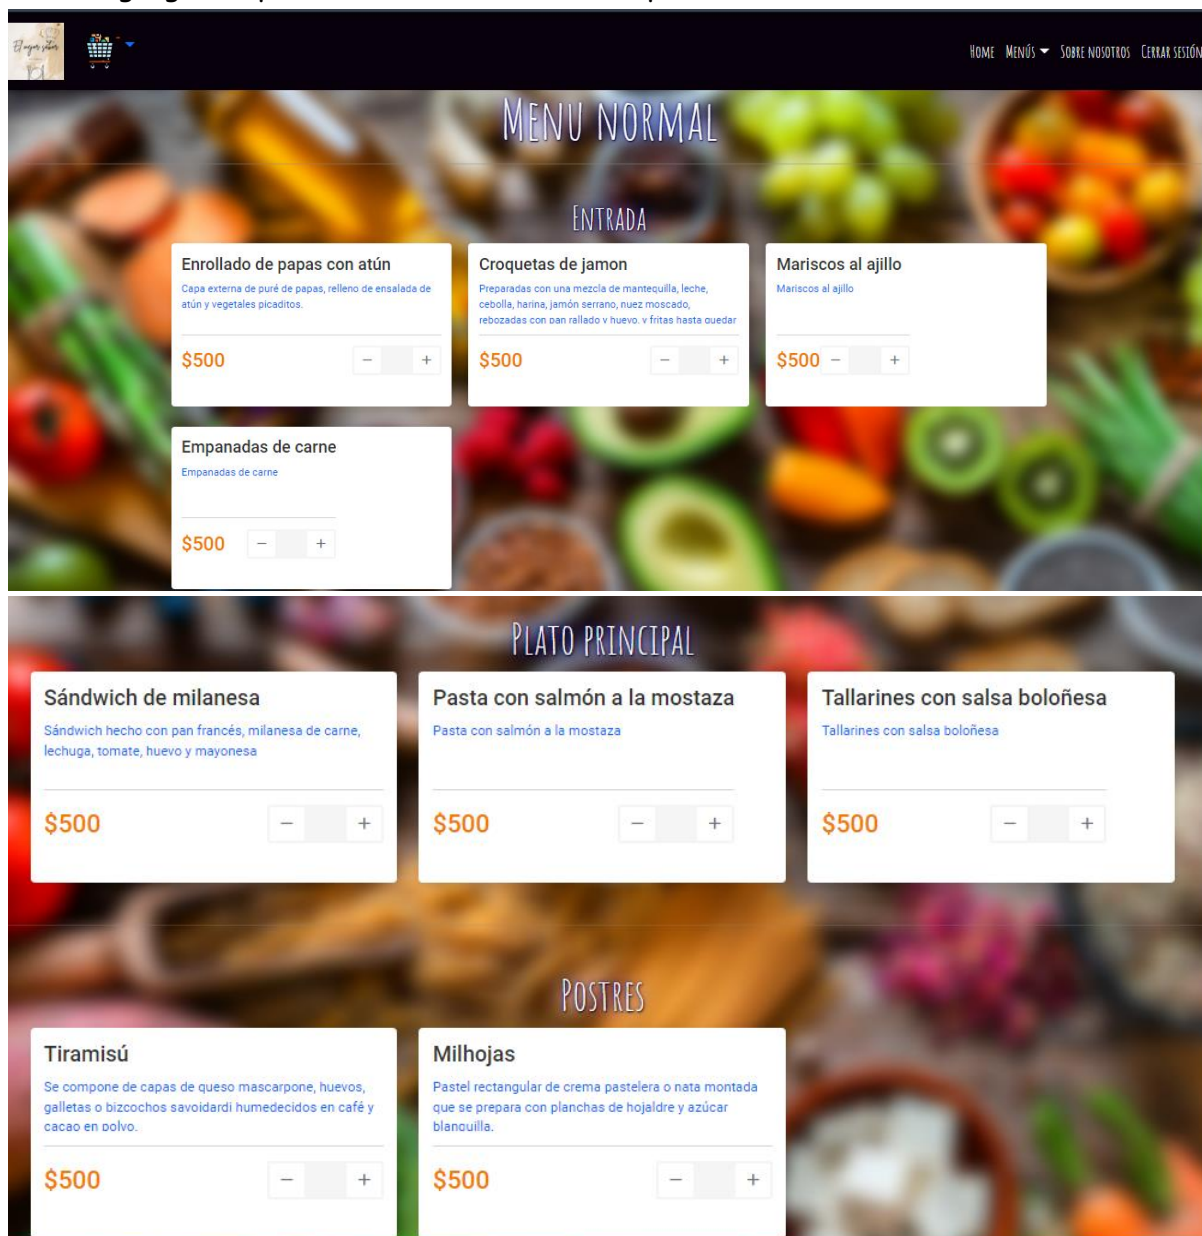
Home Menús Sobre nosotros Cerrar sesión

Menu normal

Entrada

Enrollado de papas con atún
Capa externa de puré de papas, relleno de ensalada de atún y vegetales picaditos.
$500 − +

Croquetas de jamon
Preparadas con una mezcla de mantequilla, leche, cebolla, harina, jamón serrano, nuez moscado, rebozadas con pan rallado y huevo, y fritas hasta quedar
$500 − +

Mariscos al ajillo
Mariscos al ajillo
$500 − +

Empanadas de carne
Empanadas de carne
$500 − +

Plato principal

Sándwich de milanesa
Sándwich hecho con pan francés, milanesa de carne, lechuga, tomate, huevo y mayonesa
$500 − +

Pasta con salmón a la mostaza
Pasta con salmón a la mostaza
$500 − +

Tallarines con salsa boloñesa
Tallarines con salsa boloñesa
$500 − +

Postres

Tiramisú
Se compone de capas de queso mascarpone, huevos, galletas o bizcochos savoidardi humedecidos en café y cacao en polvo.
$500 − +

Milhojas
Pastel rectangular de crema pastelera o nata montada que se prepara con planchas de hojaldre y azúcar blanquilla.
$500 − +